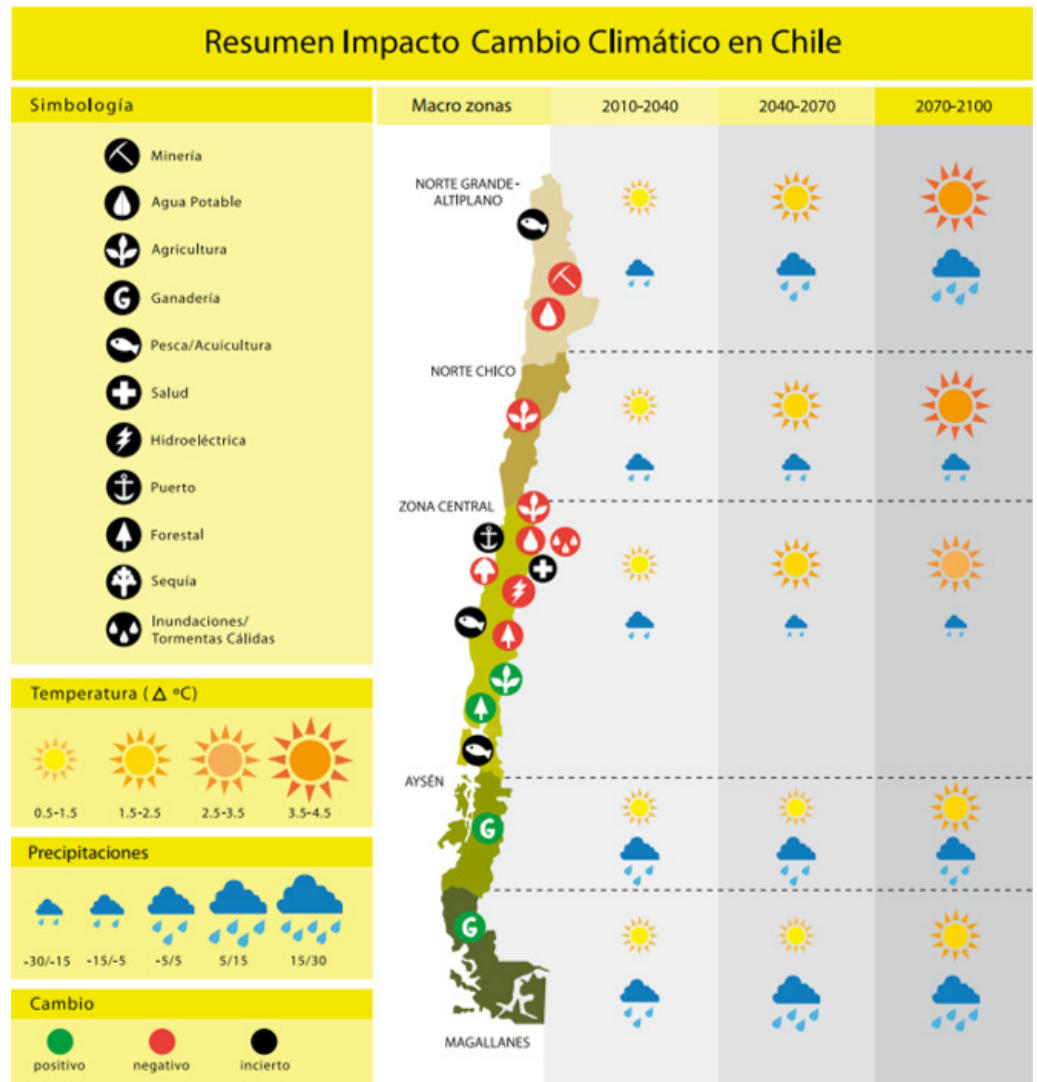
Resumen Impacto Cambio Climático en Chile

Simbología

Minería
Agua Potable
Agricultura
Ganadería
Pesca/Acuicultura
Salud
Hidroeléctrica
Puerto
Forestal
Sequía
Inundaciones/ Tormentas Cálidas

Temperatura (Δ ºC)

0.5-1.5
1.5-2.5
2.5-3.5
3.5-4.5

Precipitaciones

-30/-15
-15/-5
-5/5
5/15
15/30

Cambio

positivo
negativo
incierto

| Macro zonas | 2010-2040 | 2040-2070 | 2070-2100 |
|---|---|---|---|
| NORTE GRANDE - ALTIPLANO | | | |
| NORTE CHICO | | | |
| ZONA CENTRAL | | | |
| AYSÉN | | | |
| MAGALLANES | | | |